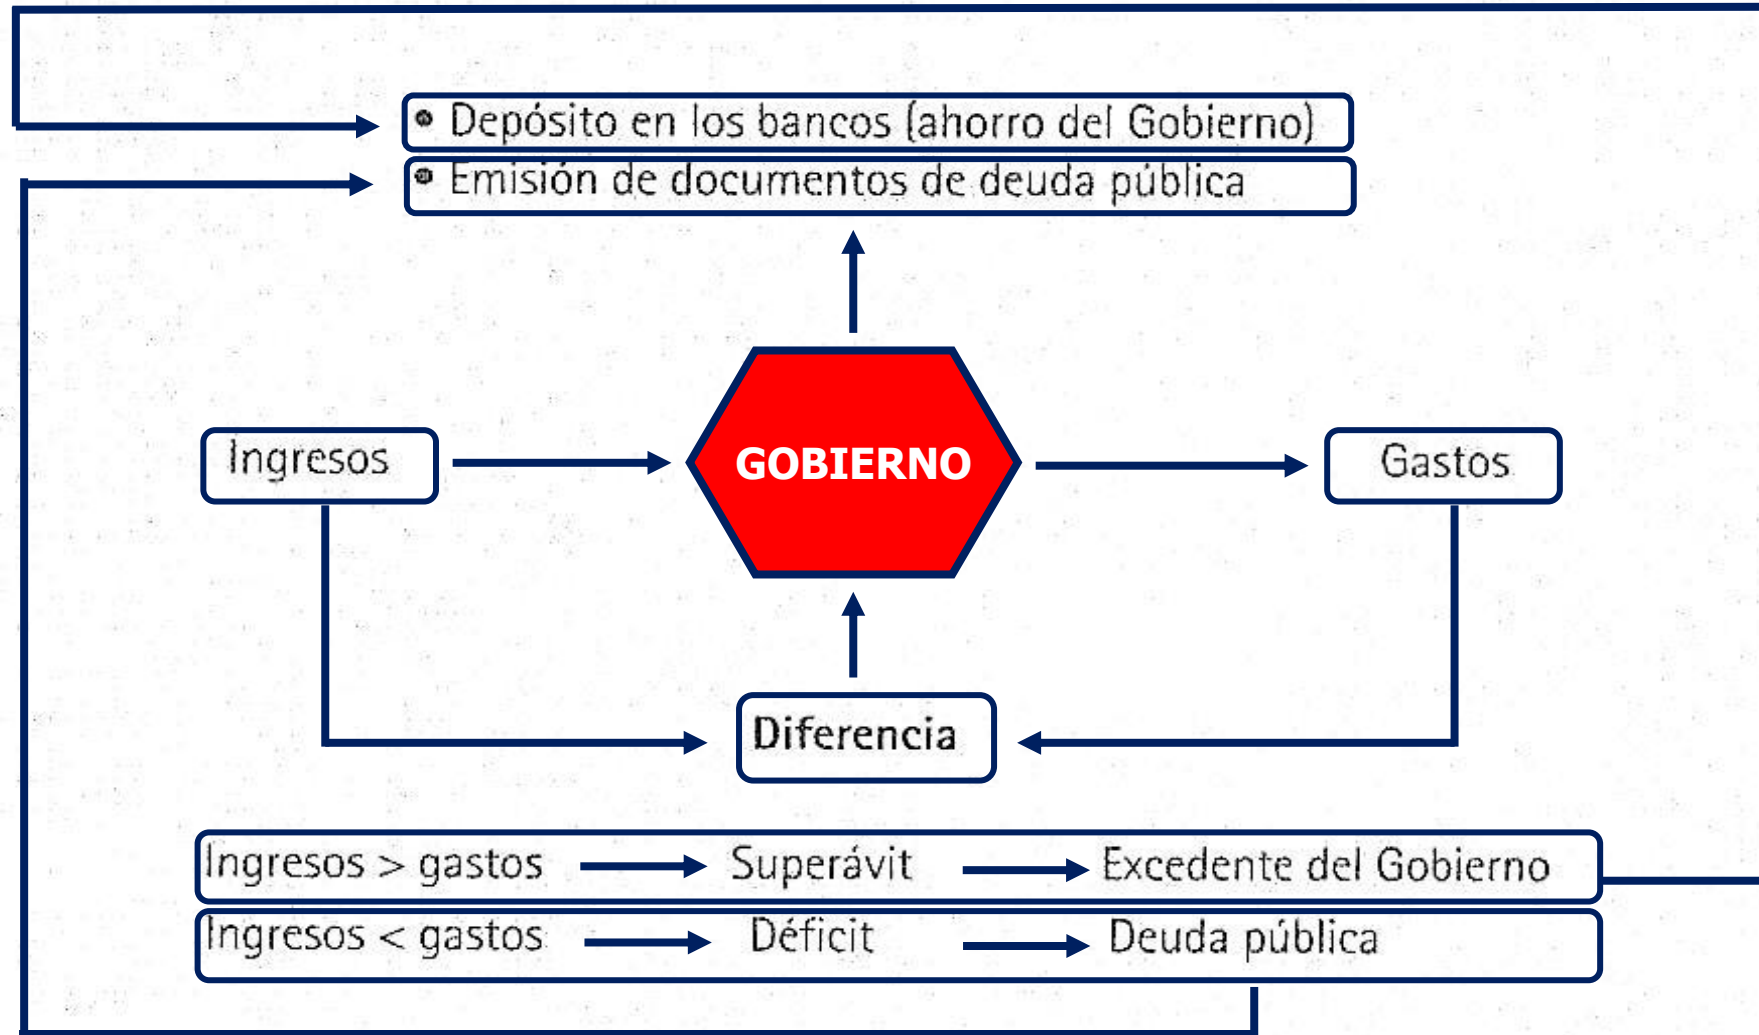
• Depósito en los bancos (ahorro del Gobierno)
• Emisión de documentos de deuda pública

Ingresos

GOBIERNO

Gastos

Diferencia

Ingresos > gastos → Superávit → Excedente del Gobierno
Ingresos < gastos → Déficit → Deuda pública